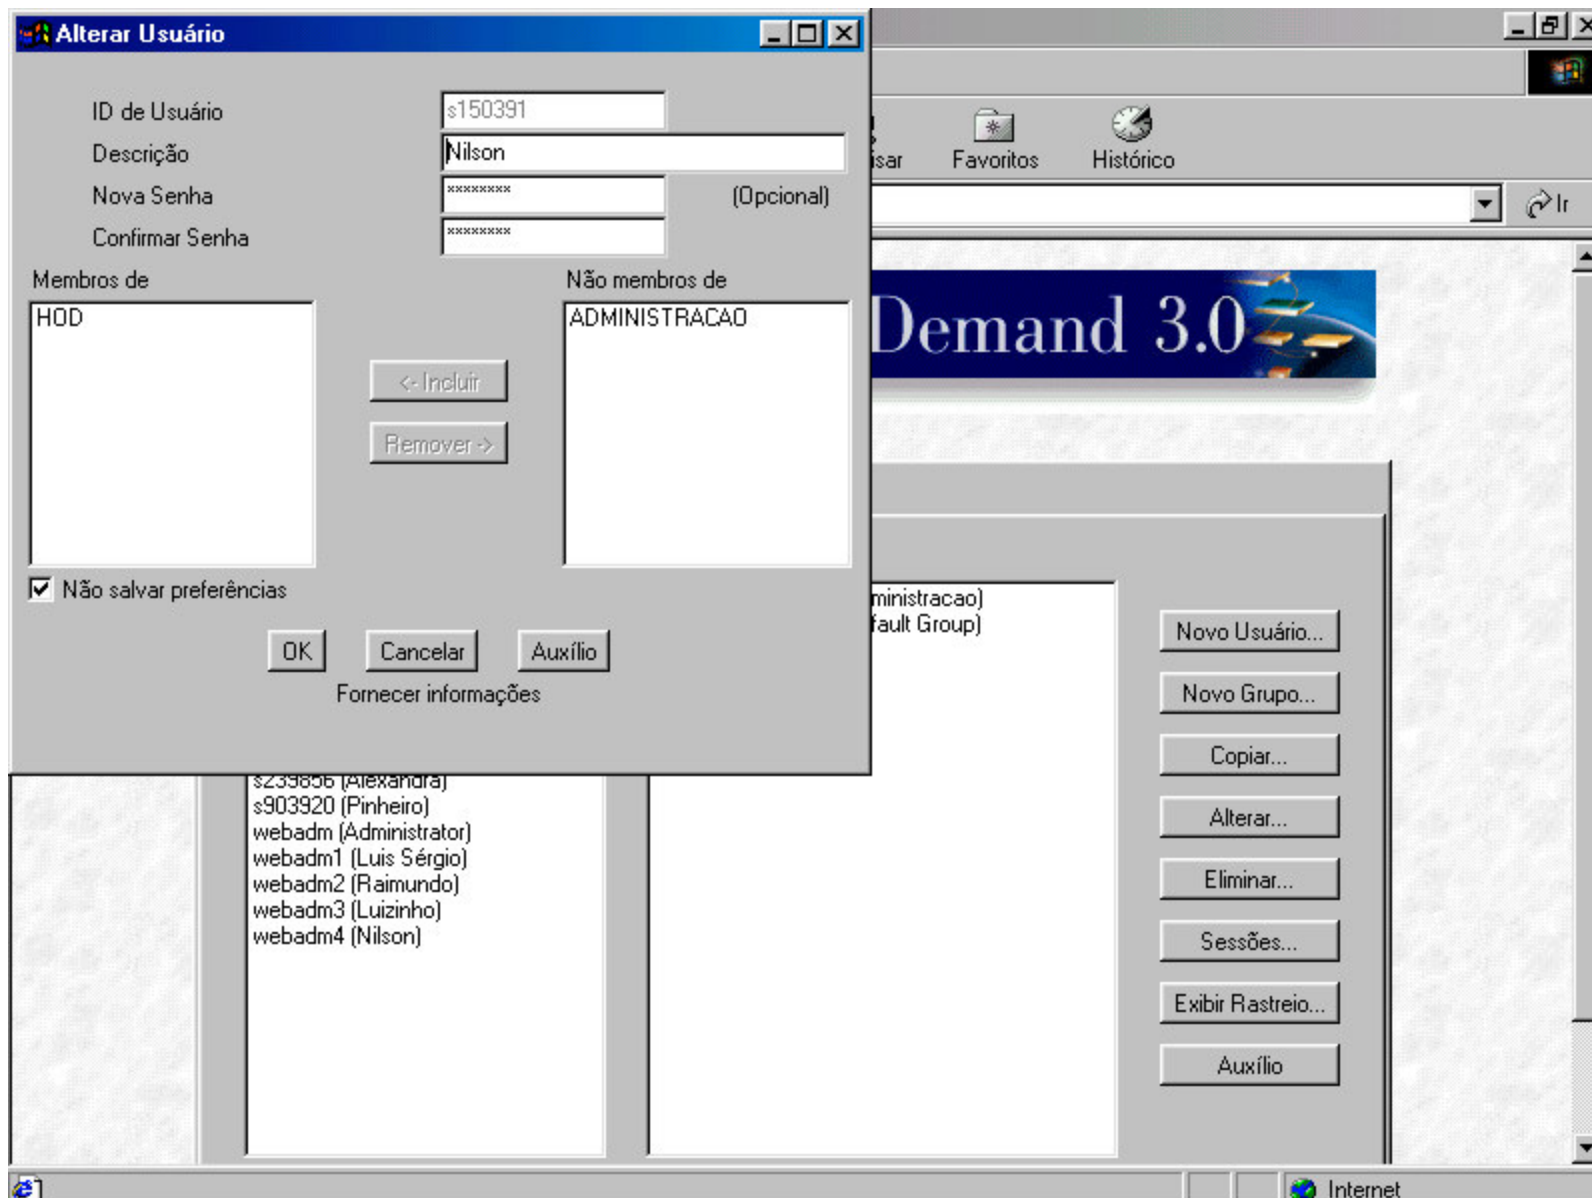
Alterar Usuário

ID de Usuário s150391
Descrição Nilson
Nova Senha ******** (Opcional)
Confirmar Senha ********

Membros de
HOD

<- Incluir
Remover ->

Não membros de
ADMINISTRACAO

☑ Não salvar preferências

OK Cancelar Auxílio

Fornecer informações

isar Favoritos Histórico

Ir

Demand 3.0

ministracao)
fault Group)

s239856 (Alexandra)
s903920 (Pinheiro)
webadm (Administrator)
webadm1 (Luis Sérgio)
webadm2 (Raimundo)
webadm3 (Luizinho)
webadm4 (Nilson)

Novo Usuário...
Novo Grupo...
Copiar...
Alterar...
Eliminar...
Sessões...
Exibir Rastreio...
Auxílio

Internet